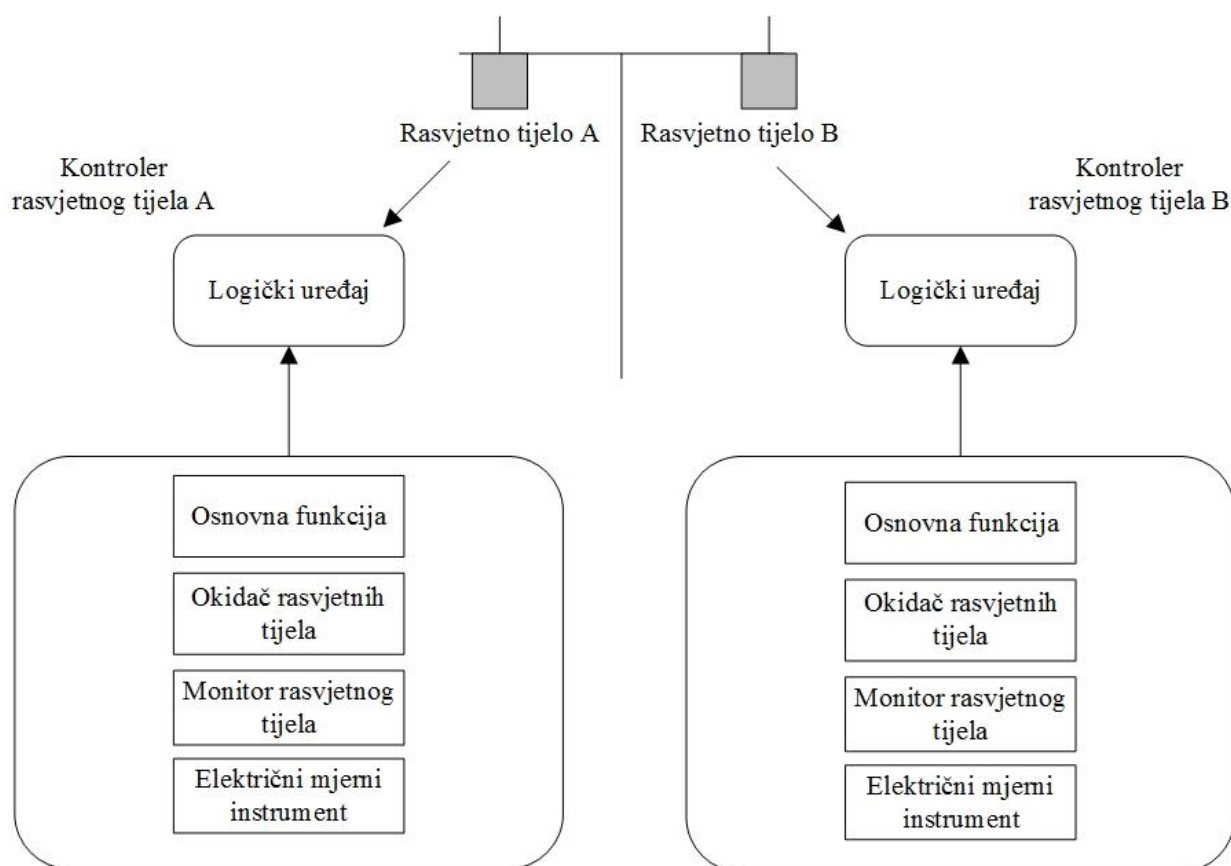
Rasvjetno tijelo A

Rasvjetno tijelo B

Kontroler rasvjetnog tijela A

Kontroler rasvjetnog tijela B

Logički uređaj

Logički uređaj

Osnovna funkcija

Okidač rasvjetnih tijela

Monitor rasvjetnog tijela

Električni mjerni instrument

Osnovna funkcija

Okidač rasvjetnih tijela

Monitor rasvjetnog tijela

Električni mjerni instrument